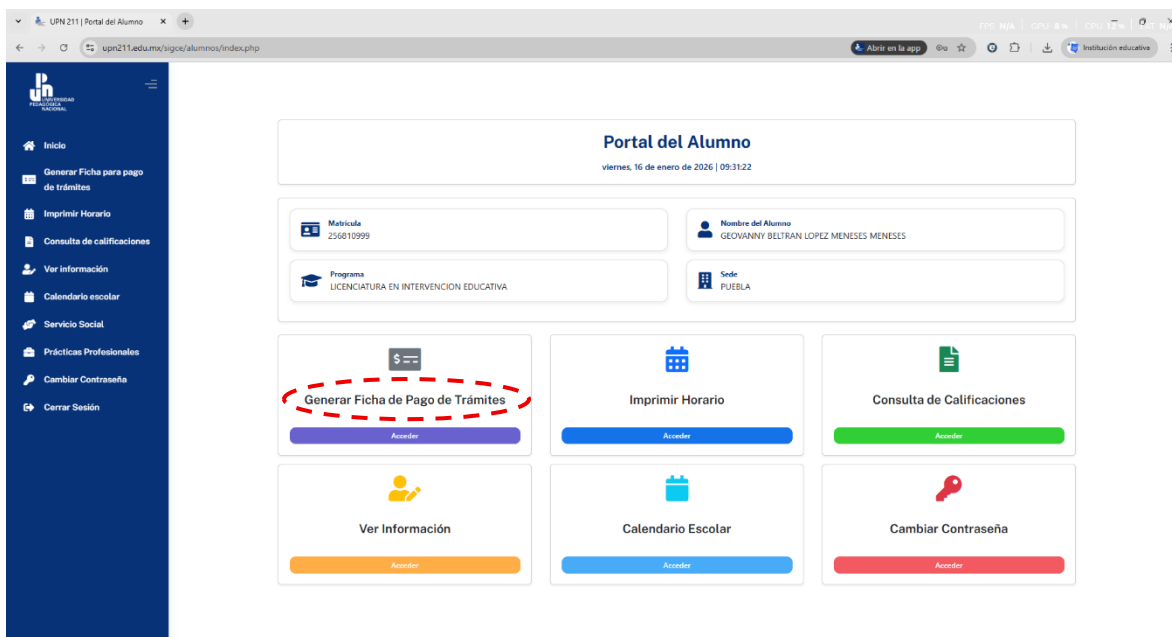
UPN 211 | Portal del Alumno

upn211.edu.mx/sigce/alumnos/index.php

Abrir en la app

Institución educativa

UPN UNIVERSIDAD PEDAGÓGICA NACIONAL

Inicio

Generar Ficha para pago de trámites

Imprimir Horario

Consulta de calificaciones

Ver información

Calendario escolar

Servicio Social

Prácticas Profesionales

Cambiar Contraseña

Cerrar Sesión

Portal del Alumno

viernes, 16 de enero de 2026 | 09:31:22

Matrícula
256810999

Nombre del Alumno
GEOVANNY BELTRAN LOPEZ MENESES MENESES

Programa
LICENCIATURA EN INTERVENCION EDUCATIVA

Sede
PUEBLA

Generar Ficha de Pago de Trámites
Acceder

Imprimir Horario
Acceder

Consulta de Calificaciones
Acceder

Ver Información
Acceder

Calendario Escolar
Acceder

Cambiar Contraseña
Acceder